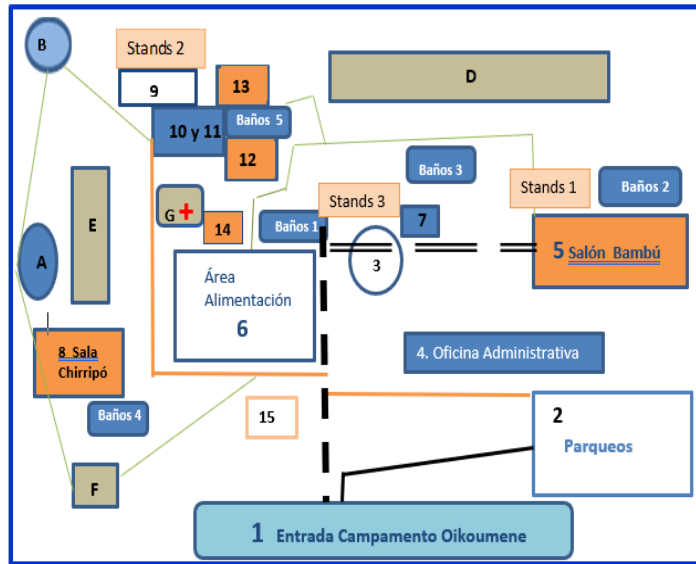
B

Stands 2

9

13

D

10 y 11

Baños 5

12

Baños 3

Stands 1

Baños 2

E

G +

14

Baños 1

Stands 3

7

5 Salón Bambú

A

3

Área Alimentación 6

8 Sala Chirripó

4. Oficina Administrativa

Baños 4

15

2 Parqueos

F

1 Entrada Campamento Oikoumene